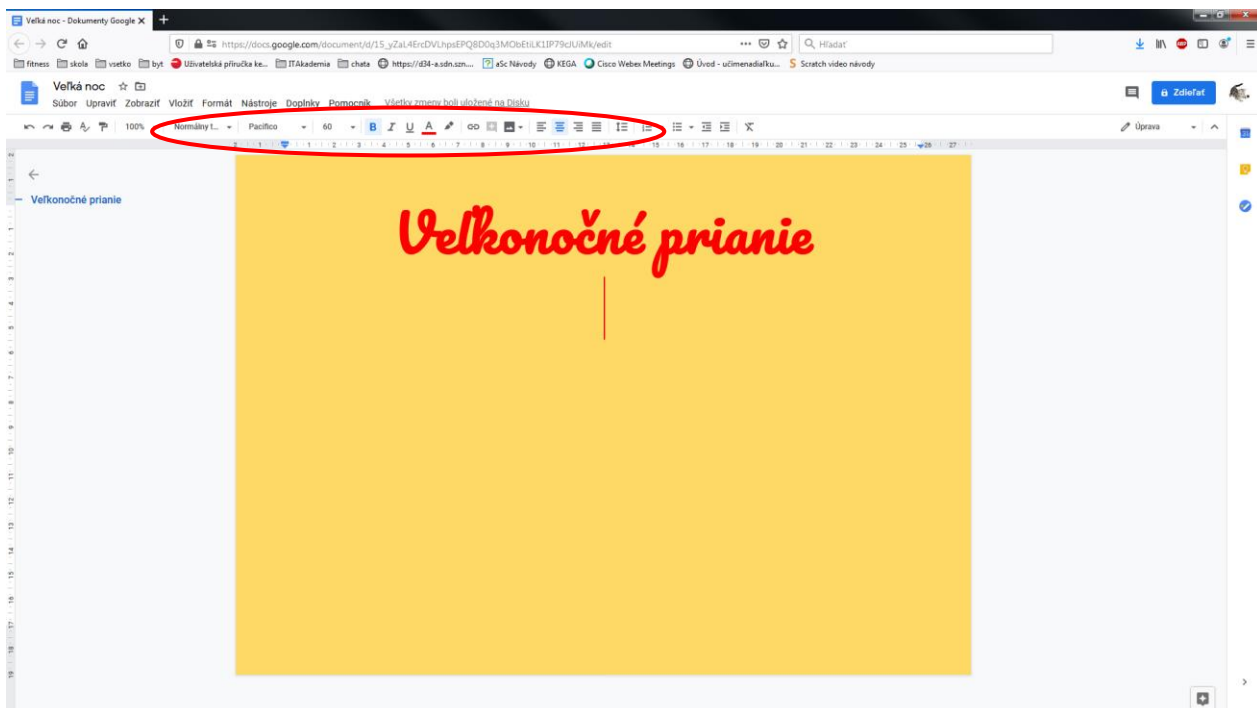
Veľká noc - Dokumenty Google ×
https://docs.google.com/document/d/15_yZaL4ErcDVLhpsEPQ8D0q3MObEtiLK1IP79cJUiMk/edit
Hľadať
fitness skola vsetko byt Uživatelská příručka ke... ITAkademia chata https://d34-a.sdn.szn.... aSc Návody KEGA Cisco Webex Meetings Úvod - učimenadiaľku... Scratch video návody
Veľká noc
Súbor Upraviť Zobraziť Vložiť Formát Nástroje Doplnky Pomocník Všetky zmeny boli uložené na Disku
Zdieľať
100% Normálny t... Pacifico 60 B I U A
Úprava
Veľkonočné prianie
Veľkonočné prianie